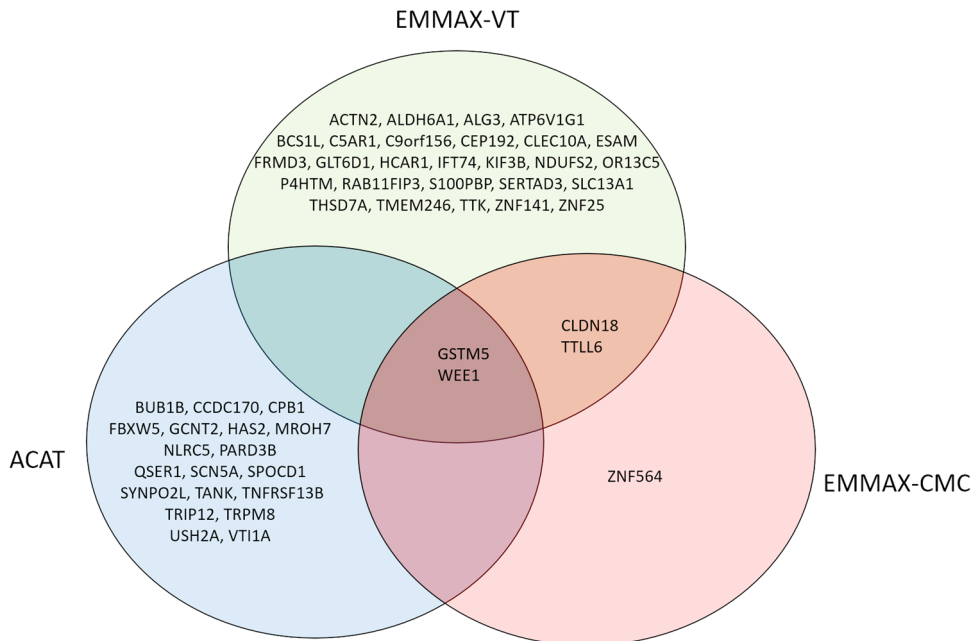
EMMAX-VT

ACTN2, ALDH6A1, ALG3, ATP6V1G1
BCS1L, C5AR1, C9orf156, CEP192, CLEC10A, ESAM
FRMD3, GLT6D1, HCAR1, IFT74, KIF3B, NDUFS2, OR13C5
P4HTM, RAB11FIP3, S100PBP, SERTAD3, SLC13A1
THSD7A, TMEM246, TTK, ZNF141, ZNF25

CLDN18
TTLL6

GSTM5
WEE1

BUB1B, CCDC170, CPB1
FBXW5, GCNT2, HAS2, MROH7
NLRC5, PARD3B
QSER1, SCN5A, SPOCD1
SYNPO2L, TANK, TNFRSF13B
TRIP12, TRPM8
USH2A, VTI1A

ACAT

ZNF564

EMMAX-CMC